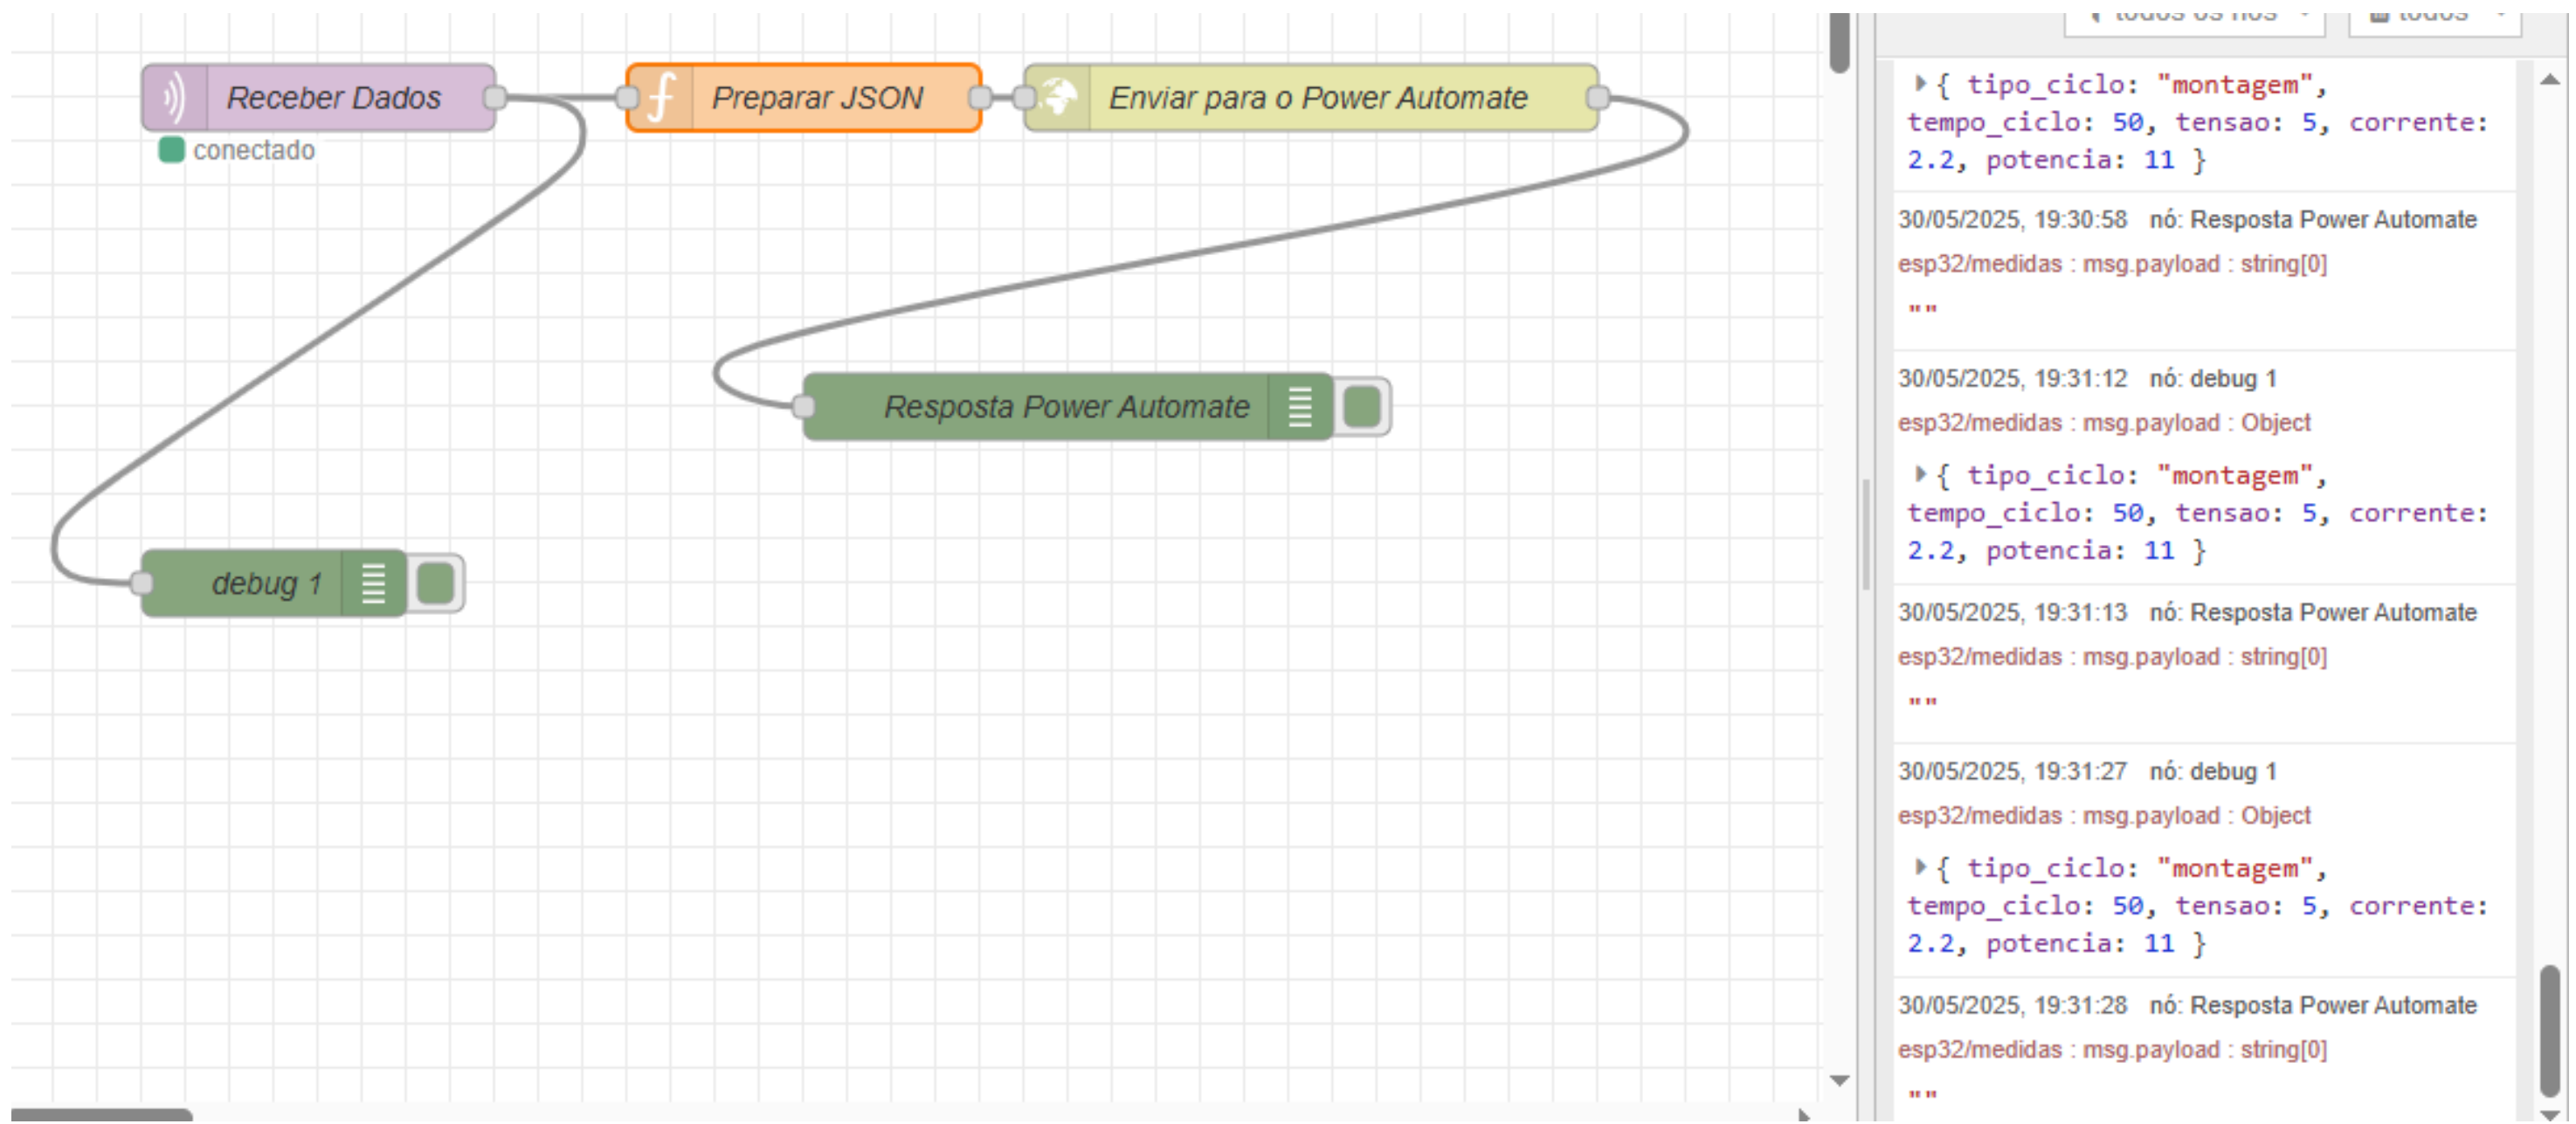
Receber Dados
conectado
Preparar JSON
Enviar para o Power Automate
Resposta Power Automate
debug 1

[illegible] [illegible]

{ tipo_ciclo: "montagem", tempo_ciclo: 50, tensao: 5, corrente: 2.2, potencia: 11 }

30/05/2025, 19:30:58 nó: Resposta Power Automate
esp32/medidas : msg.payload : string[0]
""

30/05/2025, 19:31:12 nó: debug 1
esp32/medidas : msg.payload : Object
{ tipo_ciclo: "montagem", tempo_ciclo: 50, tensao: 5, corrente: 2.2, potencia: 11 }

30/05/2025, 19:31:13 nó: Resposta Power Automate
esp32/medidas : msg.payload : string[0]
""

30/05/2025, 19:31:27 nó: debug 1
esp32/medidas : msg.payload : Object
{ tipo_ciclo: "montagem", tempo_ciclo: 50, tensao: 5, corrente: 2.2, potencia: 11 }

30/05/2025, 19:31:28 nó: Resposta Power Automate
esp32/medidas : msg.payload : string[0]
""